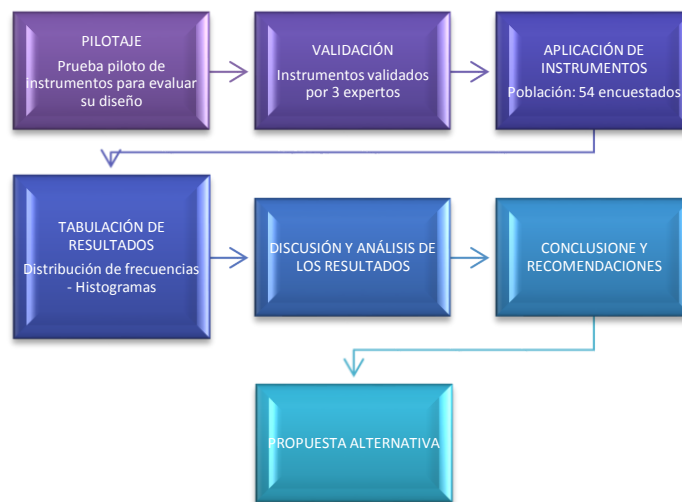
PILOTAJE
Prueba piloto de instrumentos para evaluar su diseño

VALIDACIÓN
Instrumentos validados por 3 expertos

APLICACIÓN DE INSTRUMENTOS
Población: 54 encuestados

TABULACIÓN DE RESULTADOS
Distribución de frecuencias - Histogramas

DISCUSIÓN Y ANÁLISIS DE LOS RESULTADOS

CONCLUSIONE Y RECOMENDACIONES

PROPUESTA ALTERNATIVA